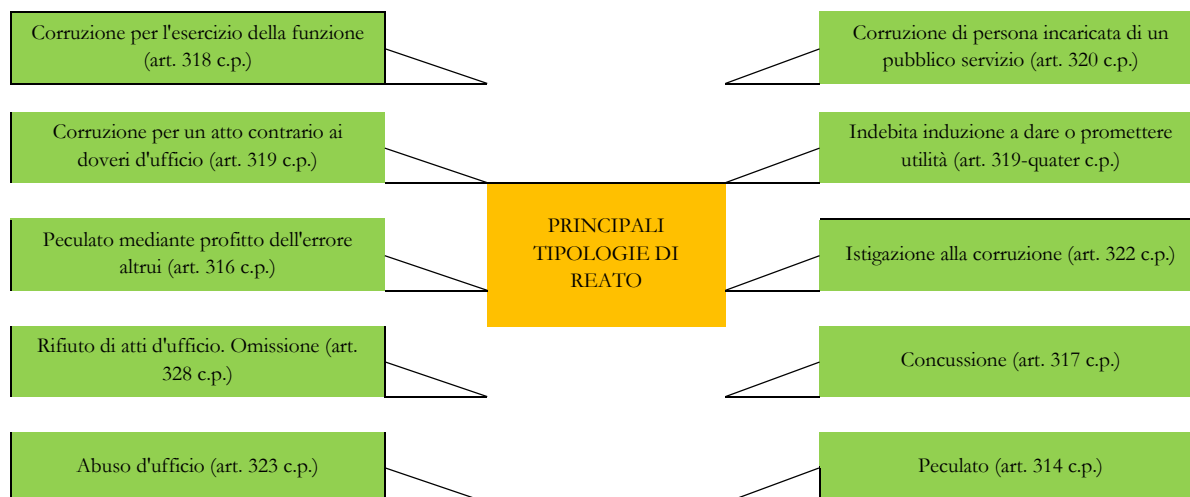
Corruzione per l'esercizio della funzione (art. 318 c.p.)

Corruzione di persona incaricata di un pubblico servizio (art. 320 c.p.)

Corruzione per un atto contrario ai doveri d'ufficio (art. 319 c.p.)

Indebita induzione a dare o promettere utilità (art. 319-quater c.p.)

PRINCIPALI TIPOLOGIE DI REATO

Peculato mediante profitto dell'errore altrui (art. 316 c.p.)

Istigazione alla corruzione (art. 322 c.p.)

Rifiuto di atti d'ufficio. Omissione (art. 328 c.p.)

Concussione (art. 317 c.p.)

Abuso d'ufficio (art. 323 c.p.)

Peculato (art. 314 c.p.)